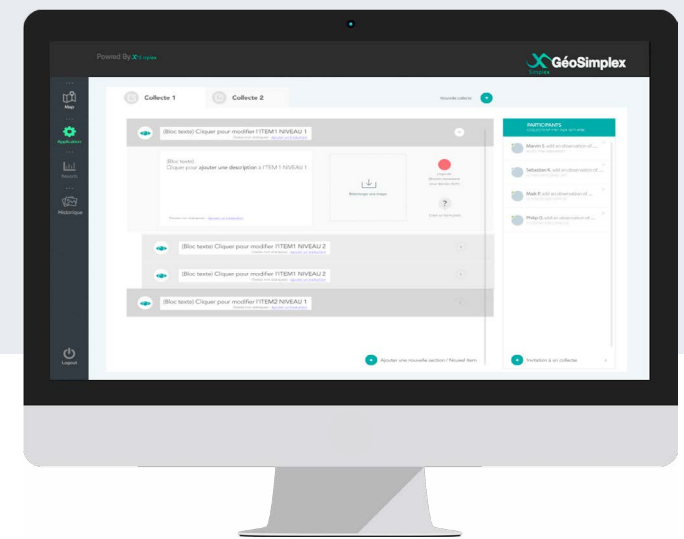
Powered By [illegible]

GéoSimplex

Map

Application

Rec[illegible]

Historique

Logout

Collecte 1

Collecte 2

Nouvelle collecte

(Bloc texte) Cliquer pour modifier l'ITEM1 NIVEAU 1

(Bloc texte)
Cliquer pour ajouter une description à l'ITEM 1 NIVEAU 1

Télécharger une image

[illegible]

(Bloc texte) Cliquer pour modifier l'ITEM1 NIVEAU 2

(Bloc texte) Cliquer pour modifier l'ITEM1 NIVEAU 2

(Bloc texte) Cliquer pour modifier l'ITEM2 NIVEAU 1

Ajouter une nouvelle section / Niveau1 item

PARTICIPANTS

Marin L. add an observation of ...

Sebastien R. add an observation of ...

Mark F. add an observation of ...

Philip D. add an observation of ...

Invitation à un collecte